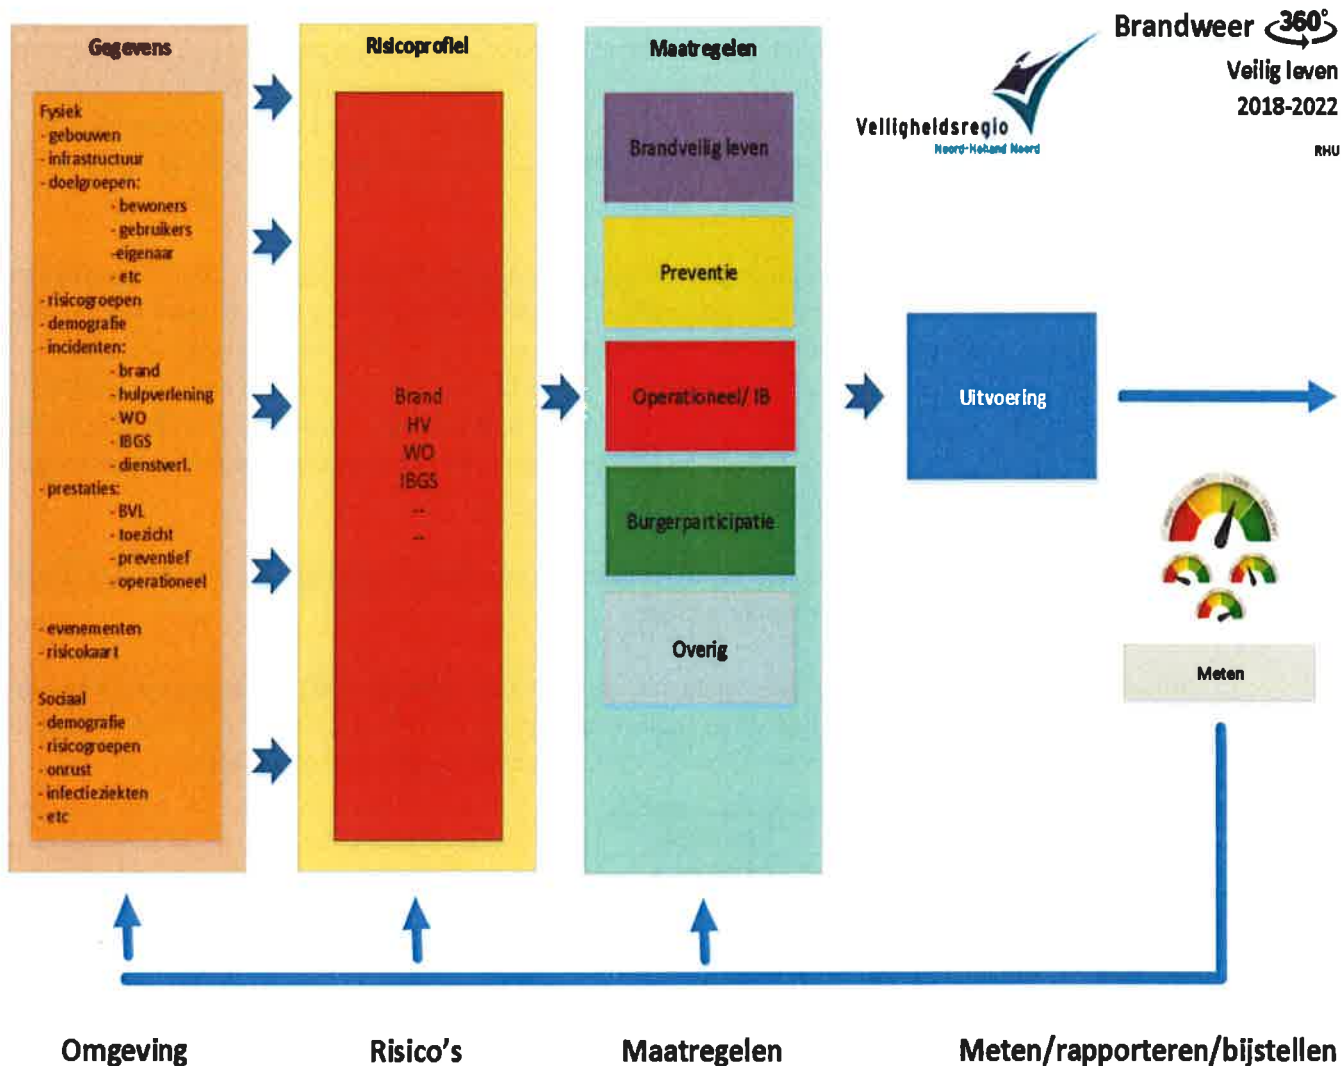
Gegevens

Fysiek
- gebouwen
- infrastructuur
- doelgroepen:
- bewoners
- gebruikers
-eigenaar
- etc
- risicogroepen
- demografie
- incidenten:
- brand
- hulpverlening
- WO
- IBGS
- dienstverl.
- prestaties:
- BVL
- toezicht
- preventief
- operationeel

- evenementen
- risicokaart

Sociaal
- demografie
- risicogroepen
- onrust
- infectieziekten
- etc

Risicoprofiel

Brand
HV
WO
IBGS
--
--

Maatregelen

Brandveilig leven

Preventie

Operationeel/ IB

Burgerparticipatie

Overig

Veiligheidsregio
Noord-Holland Noord

Brandweer 360°
Veilig leven
2018-2022
RHU

Uitvoering

Meten

Omgeving

Risico's

Maatregelen

Meten/rapporteren/bijstellen